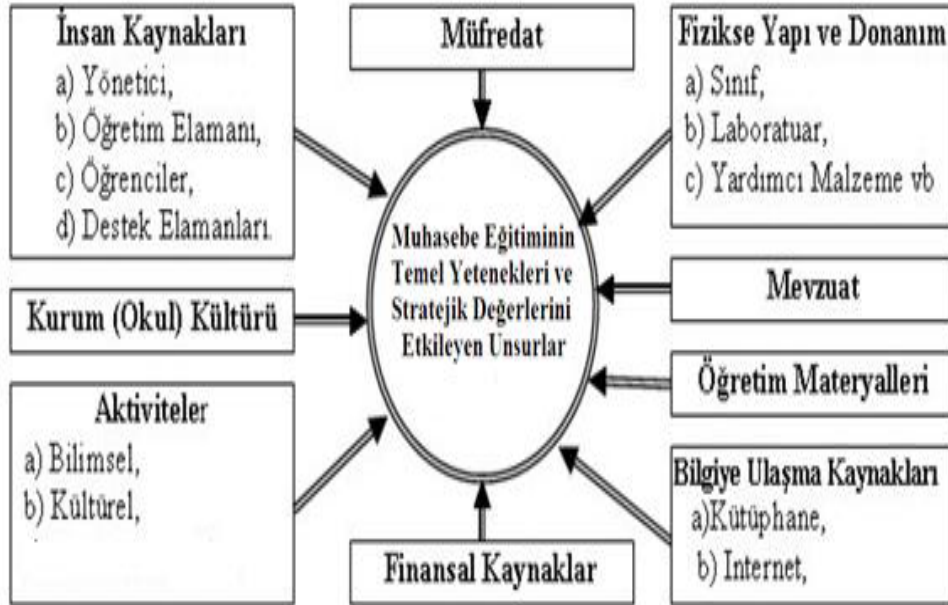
İnsan Kaynakları
a) Yönetici,
b) Öğretim Elamanı,
c) Öğrenciler,
d) Destek Elamanları.

Müfredat

Fizikse Yapı ve Donanım
a) Sınıf,
b) Laboratuar,
c) Yardımcı Malzeme vb

Muhasebe Eğitiminin Temel Yetenekleri ve Stratejik Değerlerini Etkileyen Unsurlar

Kurum (Okul) Kültürü

Mevzuat

Öğretim Materyalleri

Aktiviteler
a) Bilimsel,
b) Kültürel,

Bilgiye Ulaşma Kaynakları
a)Kütüphane,
b) Internet,

Finansal Kaynaklar